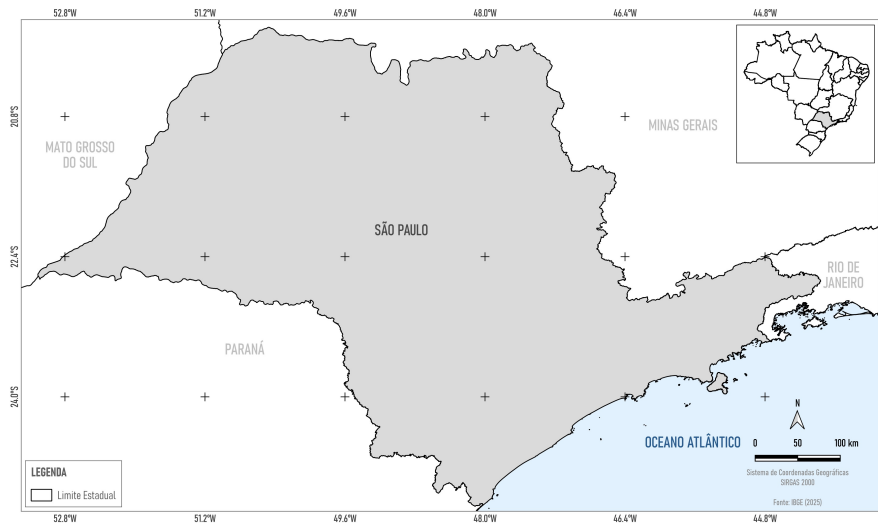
52.8°W 51.2°W 49.6°W 48.0°W 46.4°W 44.8°W

20.8°S
22.4°S
24.0°S

MATO GROSSO DO SUL

MINAS GERAIS

SÃO PAULO

RIO DE JANEIRO

PARANÁ

OCEANO ATLÂNTICO

N

0 50 100 km

Sistema de Coordenadas Geográficas
SIRGAS 2000

Fonte: IBGE (2025)

LEGENDA
Limite Estadual

52.8°W 51.2°W 49.6°W 48.0°W 46.4°W 44.8°W